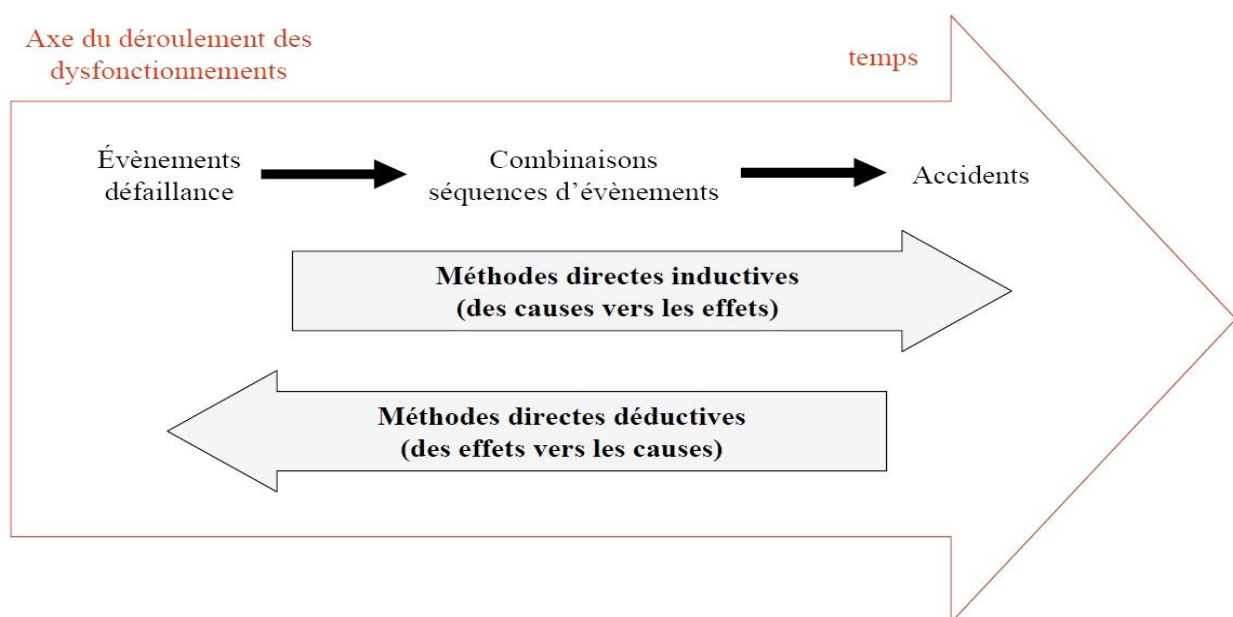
Axe du déroulement des dysfonctionnements

temps

Évènements défaillance

Combinaisons séquences d'évènements

Accidents

Méthodes directes inductives (des causes vers les effets)

Méthodes directes déductives (des effets vers les causes)